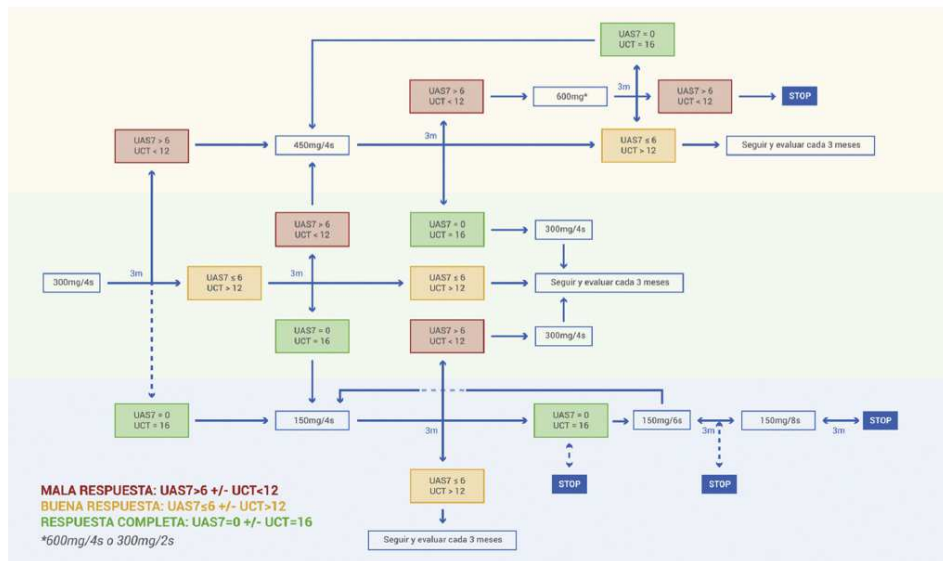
UAS7 = 0
UCT = 16

UAS7 > 6
UCT < 12

600mg*

3m

UAS7 > 6
UCT < 12

STOP

UAS7 > 6
UCT < 12

450mg/4s

3m

UAS7 ≤ 6
UCT > 12

Seguir y evaluar cada 3 meses

UAS7 > 6
UCT < 12

UAS7 = 0
UCT = 16

300mg/4s

300mg/4s

3m

UAS7 ≤ 6
UCT > 12

3m

UAS7 ≤ 6
UCT > 12

Seguir y evaluar cada 3 meses

UAS7 = 0
UCT = 16

UAS7 > 6
UCT < 12

300mg/4s

UAS7 = 0
UCT = 16

150mg/4s

3m

UAS7 = 0
UCT = 16

150mg/6s

3m

150mg/8s

3m

STOP

STOP

STOP

UAS7 ≤ 6
UCT > 12

MALA RESPUESTA: UAS7>6 +/- UCT<12
BUENA RESPUESTA: UAS7≤6 +/- UCT>12
RESPUESTA COMPLETA: UAS7=0 +/- UCT=16
*600mg/4s o 300mg/2s

Seguir y evaluar cada 3 meses